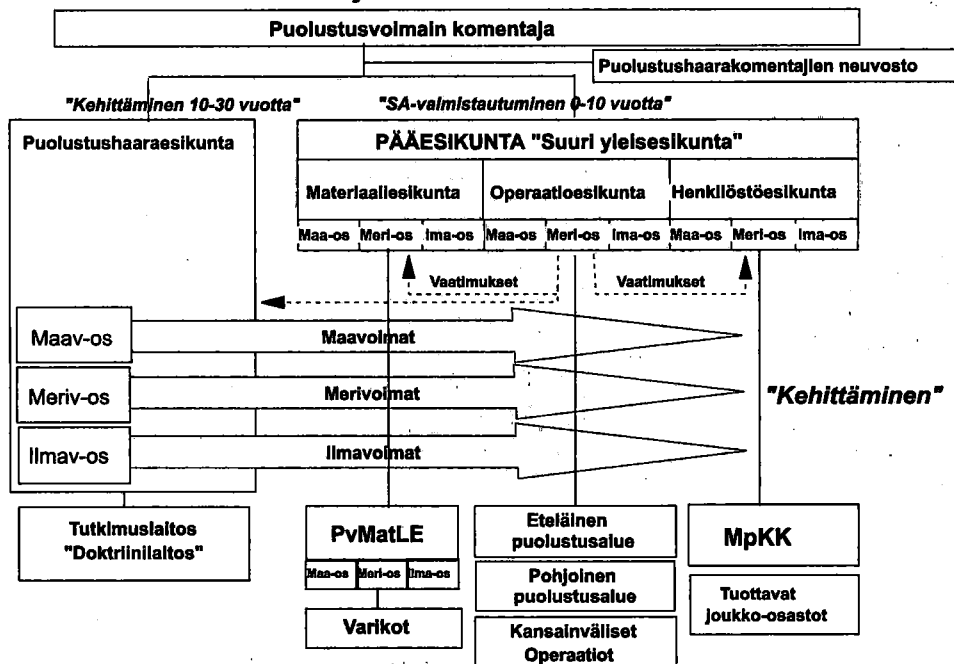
Puolustusvoimain komentaja

Puolustushaarakomentajien neuvosto

"Kehittäminen 10-30 vuotta"

"SA-valmistautuminen 0-10 vuotta"

Puolustushaaraesikunta

PÄÄESIKUNTA "Suuri yleisesikunta"

Materiaaliesikunta

Operaatioesikunta

Henkilöstöesikunta

Maa-os Meri-os Ilma-os Maa-os Meri-os Ilma-os Maa-os Meri-os Ilma-os

Vaatimukset

Vaatimukset

Maav-os

Maavoimat

Meriv-os

Merivoimat

"Kehittäminen"

Ilmav-os

Ilmavoimat

Tutkimuslaitos "Doktriinilaitos"

PvMatLE

Maa-os Meri-os Ilma-os

Varikot

Eteläinen puolustusalue

Pohjoinen puolustusalue

Kansainväliset Operaatiot

MpKK

Tuottavat joukko-osastot